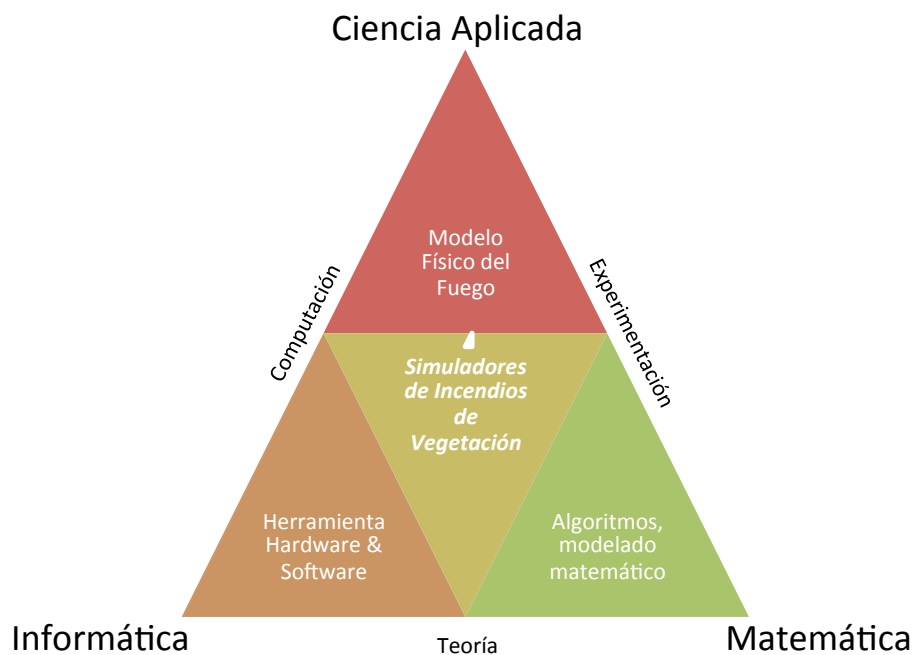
Ciencia Aplicada

Modelo Físico del Fuego

Computación

Experimentación

Simuladores de Incendios de Vegetación

Herramienta Hardware & Software

Algoritmos, modelado matemático

Informática

Teoría

Matemática